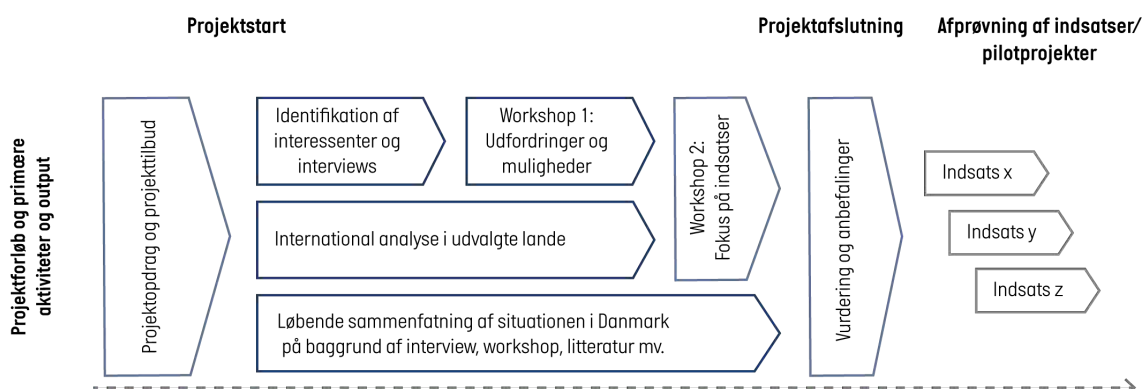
Projektstart

Projektafslutning

Afprøvning af indsatser/ pilotprojekter

Projektforløb og primære aktiviteter og output

Projektopdrag og projekttilbud

Identifikation af interessenter og interviews

Workshop 1: Udfordringer og muligheder

International analyse i udvalgte lande

Løbende sammenfatning af situationen i Danmark på baggrund af interview, workshop, litteratur mv.

Workshop 2: Fokus på indsatser

Vurdering og anbefalinger

Indsats x

Indsats y

Indsats z